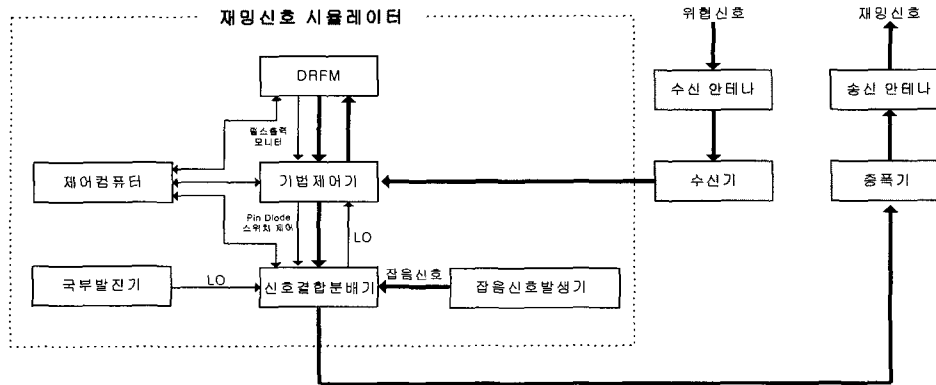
재밍신호 시뮬레이터

위협신호

재밍신호

DRFM

수신 안테나

송신 안테나

펄스출력 모니터

제어컴퓨터

기법제어기

수신기

증폭기

Pin Diode 스위치 제어

LO

국부발진기

LO

잡음신호

신호결합분배기

잡음신호발생기